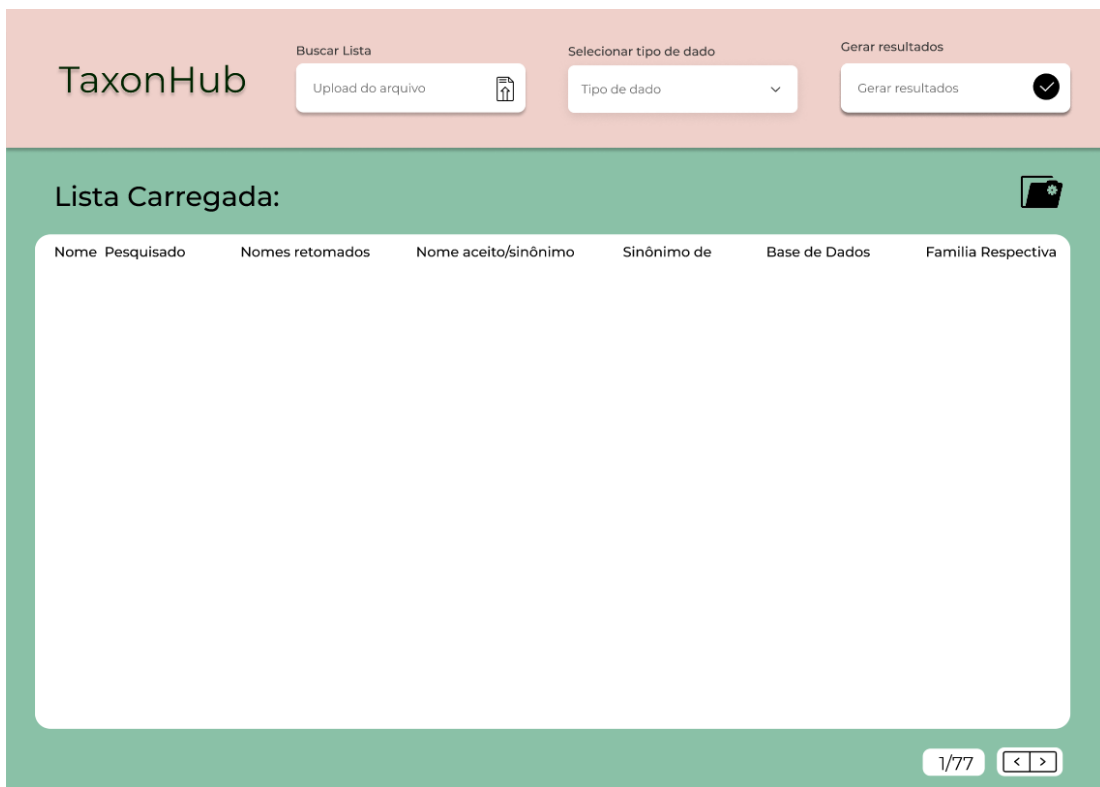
TaxonHub

Buscar Lista
Upload do arquivo

Selecionar tipo de dado
Tipo de dado

Gerar resultados
Gerar resultados

Lista Carregada:

| Nome Pesquisado | Nomes retomados | Nome aceito/sinônimo | Sinônimo de | Base de Dados | Familia Respectiva |
|---|---|---|---|---|---|

1/77